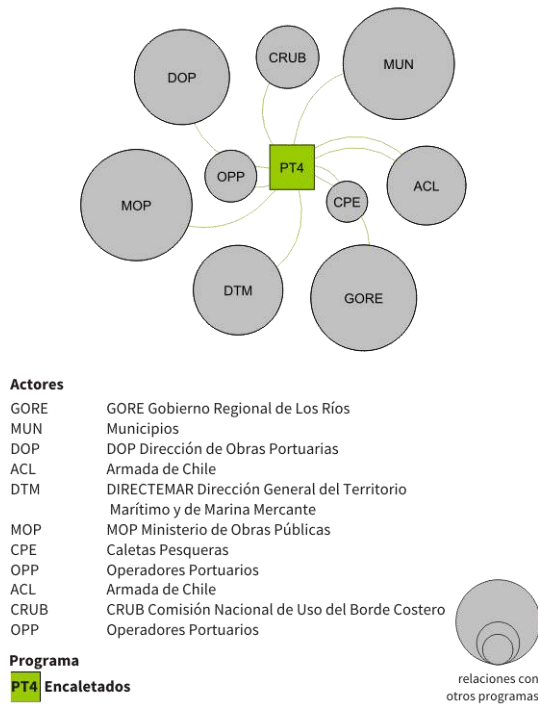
CRUB
MUN
DOP
OPP
PT4
ACL
MOP
CPE
DTM
GORE

Actores

| | |
|---|---|
| GORE | GORE Gobierno Regional de Los Ríos |
| MUN | Municipios |
| DOP | DOP Dirección de Obras Portuarias |
| ACL | Armada de Chile |
| DTM | DIRECTEMAR Dirección General del Territorio Marítimo y de Marina Mercante |
| MOP | MOP Ministerio de Obras Públicas |
| CPE | Caletas Pesqueras |
| OPP | Operadores Portuarios |
| ACL | Armada de Chile |
| CRUB | CRUB Comisión Nacional de Uso del Borde Costero |
| OPP | Operadores Portuarios |

Programa
PT4 Encaletados

relaciones con otros programas